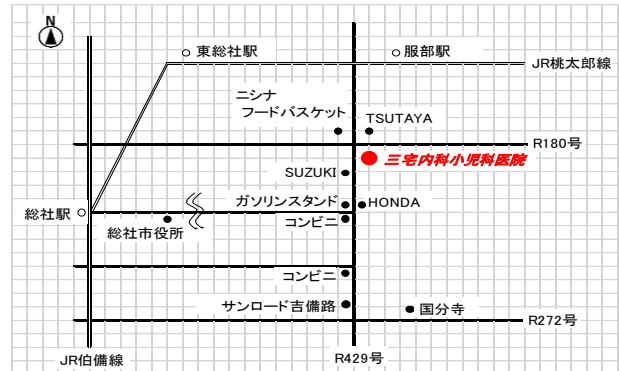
N

東総社駅

服部駅

JR桃太郎線

ニシナ
フードバスケット

TSUTAYA

R180号

三宅内科小児科医院

SUZUKI

ガソリンスタンド

HONDA

総社駅

コンビニ

総社市役所

コンビニ

サンロード吉備路

国分寺

R272号

JR伯備線

R429号